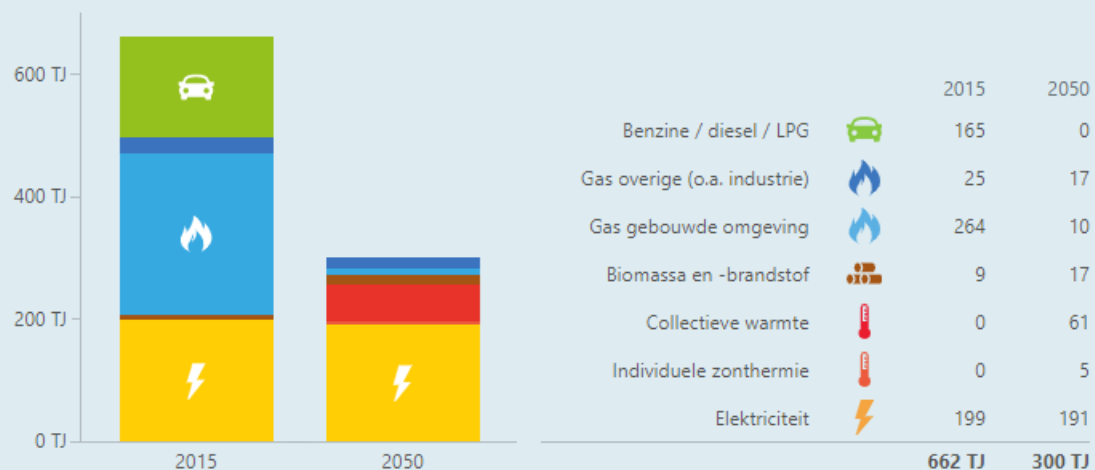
600 TJ
400 TJ
200 TJ
0 TJ
2015
2050

| | 2015 | 2050 |
|---|---|---|
| Benzine / diesel / LPG | 165 | 0 |
| Gas overige (o.a. industrie) | 25 | 17 |
| Gas gebouwde omgeving | 264 | 10 |
| Biomassa en -brandstof | 9 | 17 |
| Collectieve warmte | 0 | 61 |
| Individuele zonthermie | 0 | 5 |
| Elektriciteit | 199 | 191 |
| | 662 TJ | 300 TJ |